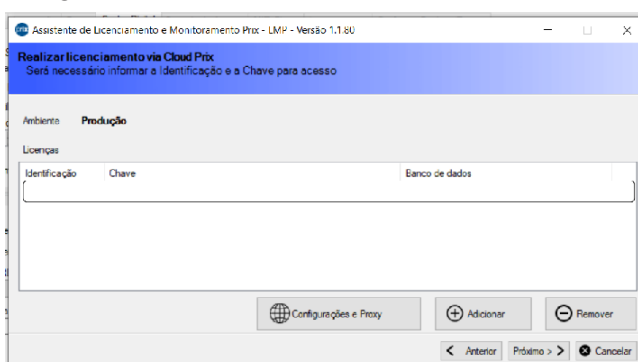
Assistente de Licenciamento e Monitoramento Prix - LMP - Versão 1.1.80

Realizar licenciamento via Cloud Prix
Será necessário informar a Identificação e a Chave para acesso

Ambiente Produção

Licenças

| Identificação | Chave | Banco de dados |
|---|---|---|
| | | |

Configurações e Proxy
Adicionar
Remover

< Anterior
Próximo > >
Cancelar